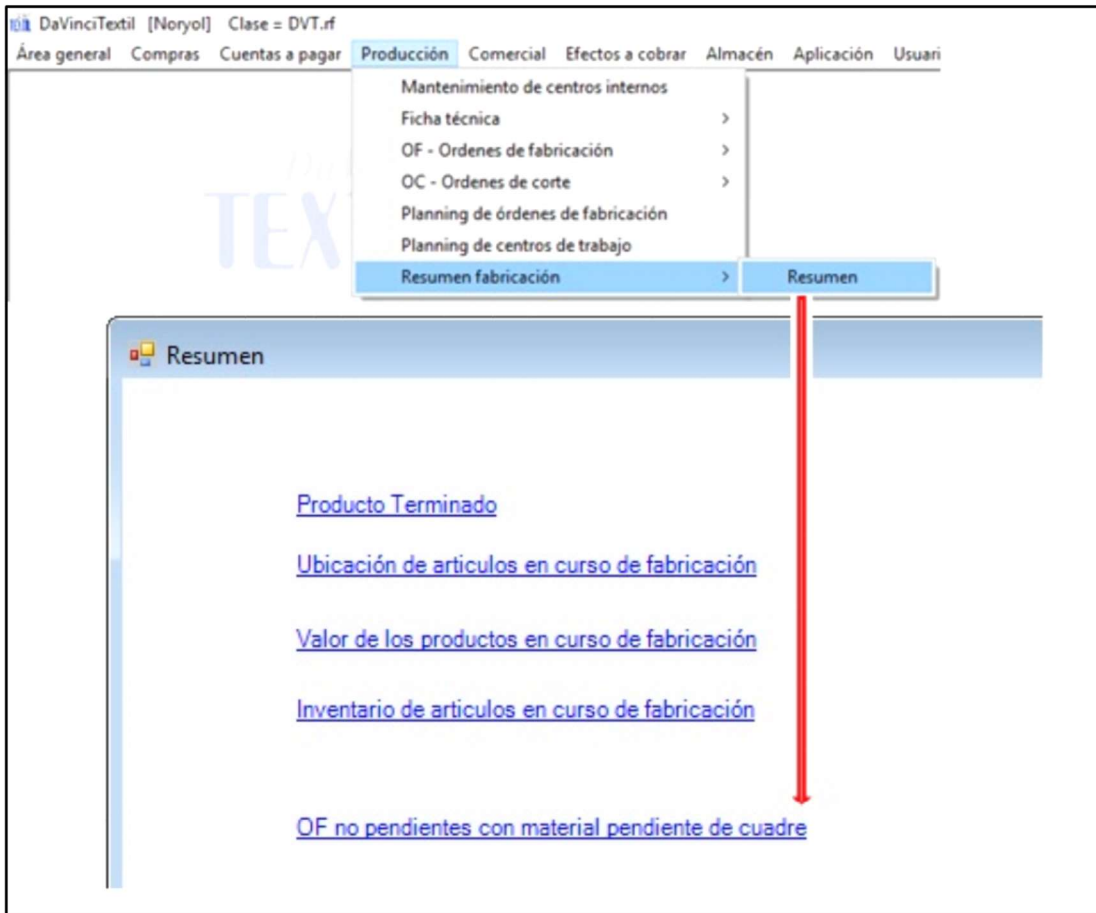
DaVinciTextil [Noryol] Clase = DVT.rf

Área general Compras Cuentas a pagar Producción Comercial Efectos a cobrar Almacén Aplicación Usuari

Mantenimiento de centros internos
Ficha técnica
OF - Ordenes de fabricación
OC - Ordenes de corte
Planning de órdenes de fabricación
Planning de centros de trabajo
Resumen fabricación
Resumen

Resumen

Producto Terminado

Ubicación de articulos en curso de fabricación

Valor de los productos en curso de fabricación

Inventario de articulos en curso de fabricación

OF no pendientes con material pendiente de cuadre